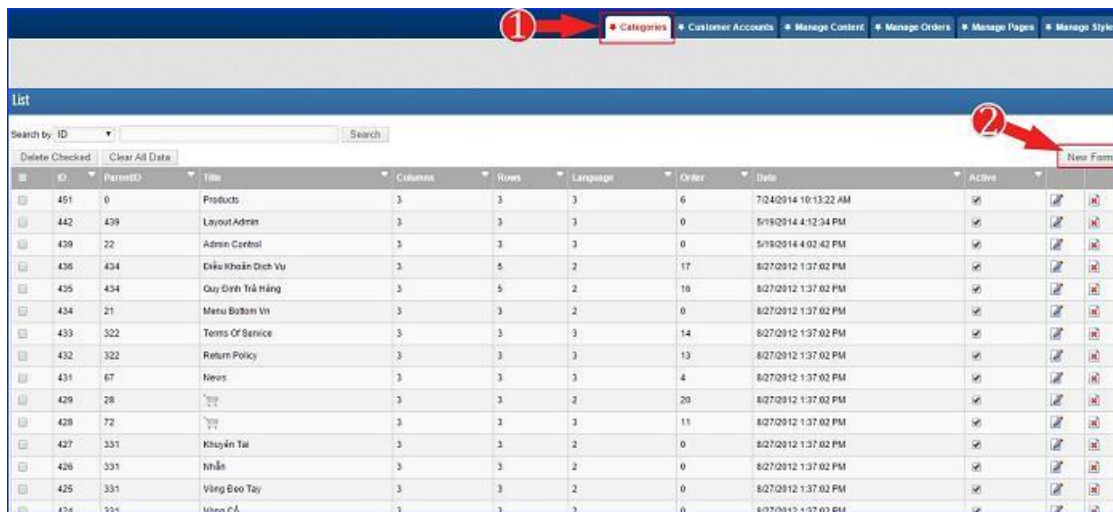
1 Categories | Customer Accounts | Manage Content | Manage Orders | Manage Pages | Manage Style

List

Search by ID | Search

Delete Checked | Clear All Data

2 New Form

| | ID | ParentID | Title | Columns | Rows | Language | Order | Date | Active | | |
|---|---|---|---|---|---|---|---|---|---|---|---|
| | 451 | 0 | Products | 3 | 3 | 3 | 6 | 7/24/2014 10:13:22 AM | | | |
| | 442 | 439 | Layout Admin | 3 | 3 | 3 | 0 | 5/19/2014 4:12:34 PM | | | |
| | 439 | 22 | Admin Control | 3 | 3 | 3 | 0 | 5/19/2014 4:02:42 PM | | | |
| | 436 | 434 | Điều Khoản Dịch Vụ | 3 | 5 | 2 | 17 | 8/27/2012 1:37:02 PM | | | |
| | 435 | 434 | Quy Định Trả Hàng | 3 | 5 | 2 | 16 | 8/27/2012 1:37:02 PM | | | |
| | 434 | 21 | Menu Bottom Vn | 3 | 3 | 2 | 0 | 8/27/2012 1:37:02 PM | | | |
| | 433 | 322 | Terms Of Service | 3 | 3 | 3 | 14 | 8/27/2012 1:37:02 PM | | | |
| | 432 | 322 | Return Policy | 3 | 3 | 3 | 13 | 8/27/2012 1:37:02 PM | | | |
| | 431 | 67 | News | 3 | 3 | 3 | 4 | 8/27/2012 1:37:02 PM | | | |
| | 429 | 28 | | 3 | 3 | 2 | 20 | 8/27/2012 1:37:02 PM | | | |
| | 428 | 72 | | 3 | 3 | 3 | 11 | 8/27/2012 1:37:02 PM | | | |
| | 427 | 331 | Khuyên Tai | 3 | 3 | 2 | 0 | 8/27/2012 1:37:02 PM | | | |
| | 426 | 331 | Nhẫn | 3 | 3 | 2 | 0 | 8/27/2012 1:37:02 PM | | | |
| | 425 | 331 | Vòng Đeo Tay | 3 | 3 | 2 | 0 | 8/27/2012 1:37:02 PM | | | |
| | 424 | 331 | Vòng Cổ | 3 | 3 | 2 | 0 | 8/27/2012 1:37:02 PM | | | |